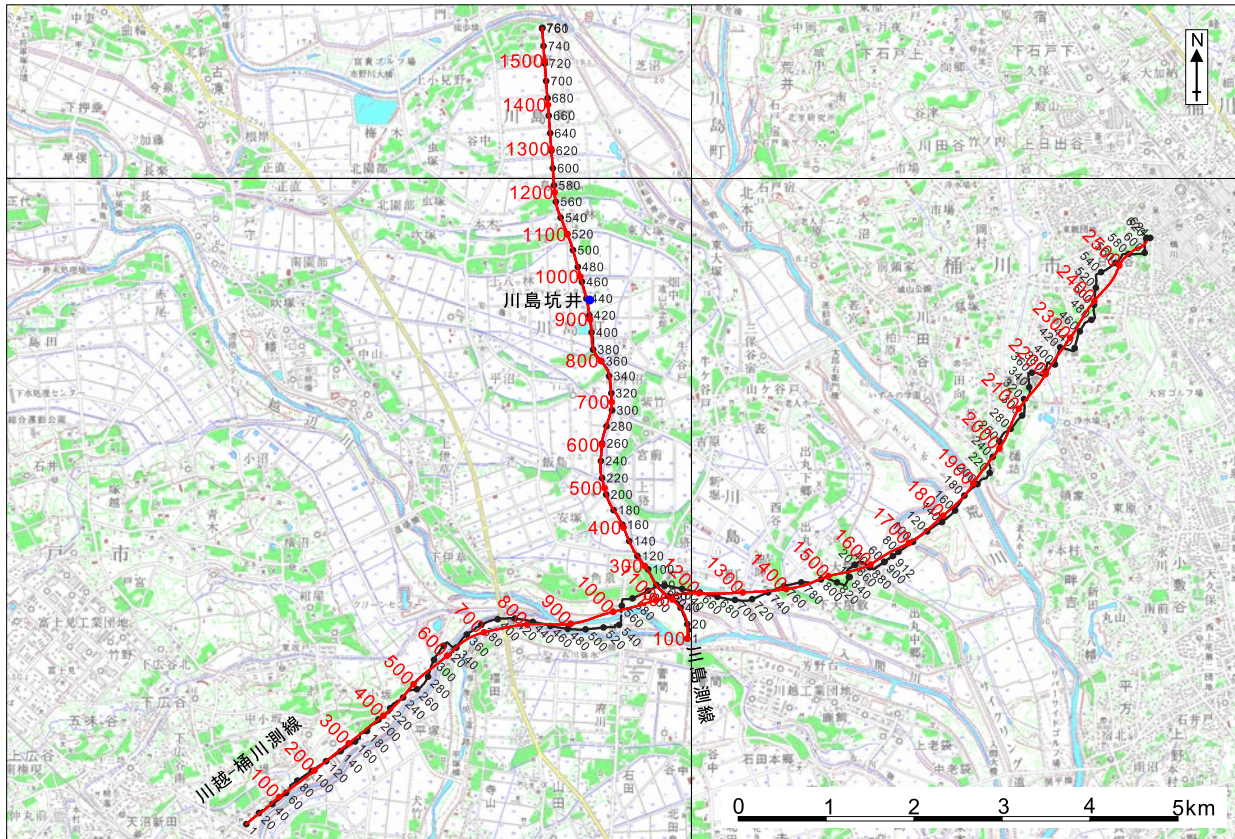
N

760
740
1500
720
700
1400
680
660
640
1300
620
600
580
1200
560
540
1100
520
500
480
1000
460
川島坑井
440
420
900
400
380
800
360
340
700
320
300
280
600
260
240
220
500
200
180
400
160
140
120
300
100
200
1300
1400
1500
1600
1700
1800
1900
2000
2100
2200
2300
2400
2500
100
1000
900
800
700
600
500
400
300
200
100
川島測線
川越-桶川測線

川島町
桶川市
北本市
戸市
越辺川
荒川
市野川

0
1
2
3
4
5km